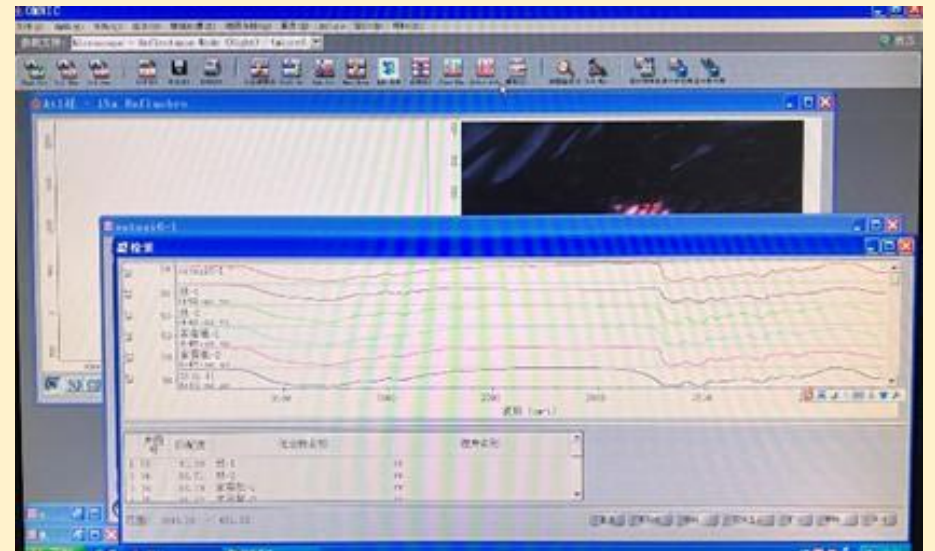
OMNIC

Microscope - Reflectance Mode (Slight) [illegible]

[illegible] - 15x Reflachro

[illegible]6-1

检索

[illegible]
漆-1
漆-2
富霞漆-1
富霞漆-2
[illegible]

3500 3000 2500 2000 1500

波数 (cm-1)

匹配度 化合物名称 谱库名称

1 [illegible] 漆-1
2 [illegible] 漆-2
3 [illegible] 富霞漆-1
4 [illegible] 富霞漆-2

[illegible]